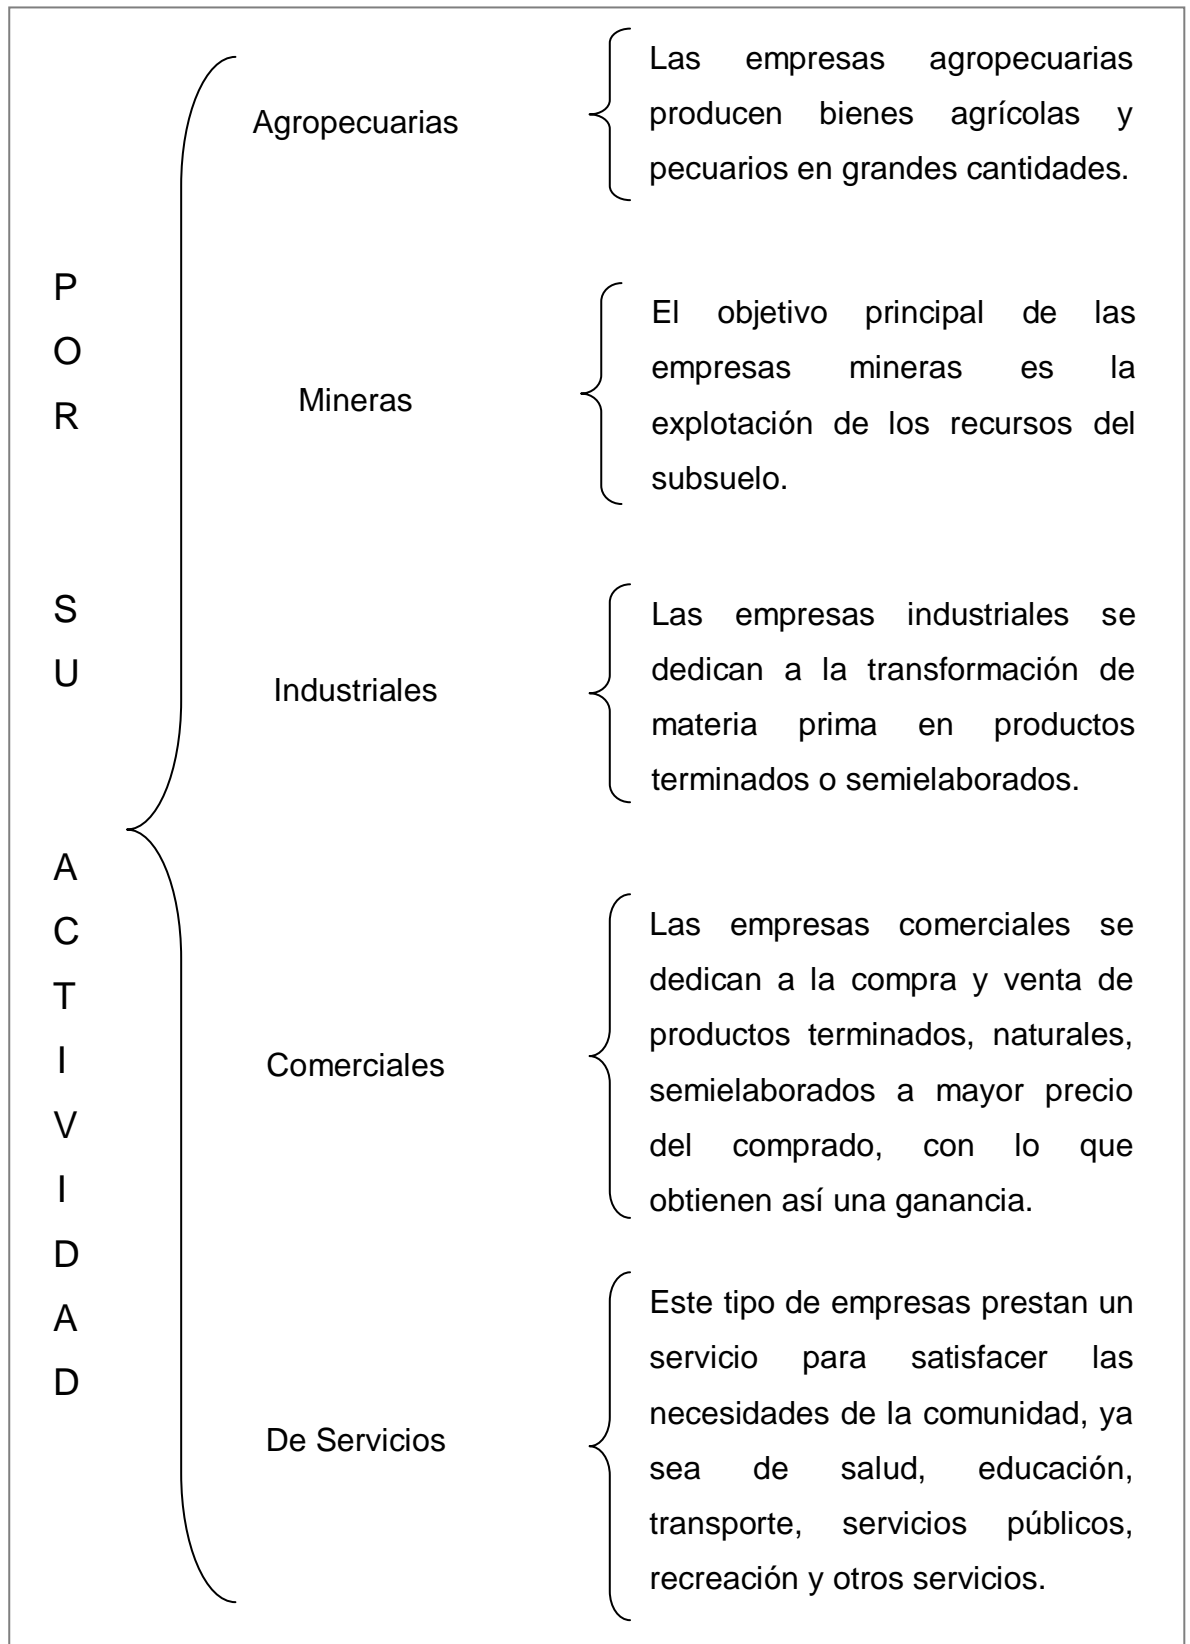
P
O
R

S
U

A
C
T
I
V
I
D
A
D

Agropecuarias

Las empresas agropecuarias producen bienes agrícolas y pecuarios en grandes cantidades.

Mineras

El objetivo principal de las empresas mineras es la explotación de los recursos del subsuelo.

Industriales

Las empresas industriales se dedican a la transformación de materia prima en productos terminados o semielaborados.

Comerciales

Las empresas comerciales se dedican a la compra y venta de productos terminados, naturales, semielaborados a mayor precio del comprado, con lo que obtienen así una ganancia.

De Servicios

Este tipo de empresas prestan un servicio para satisfacer las necesidades de la comunidad, ya sea de salud, educación, transporte, servicios públicos, recreación y otros servicios.